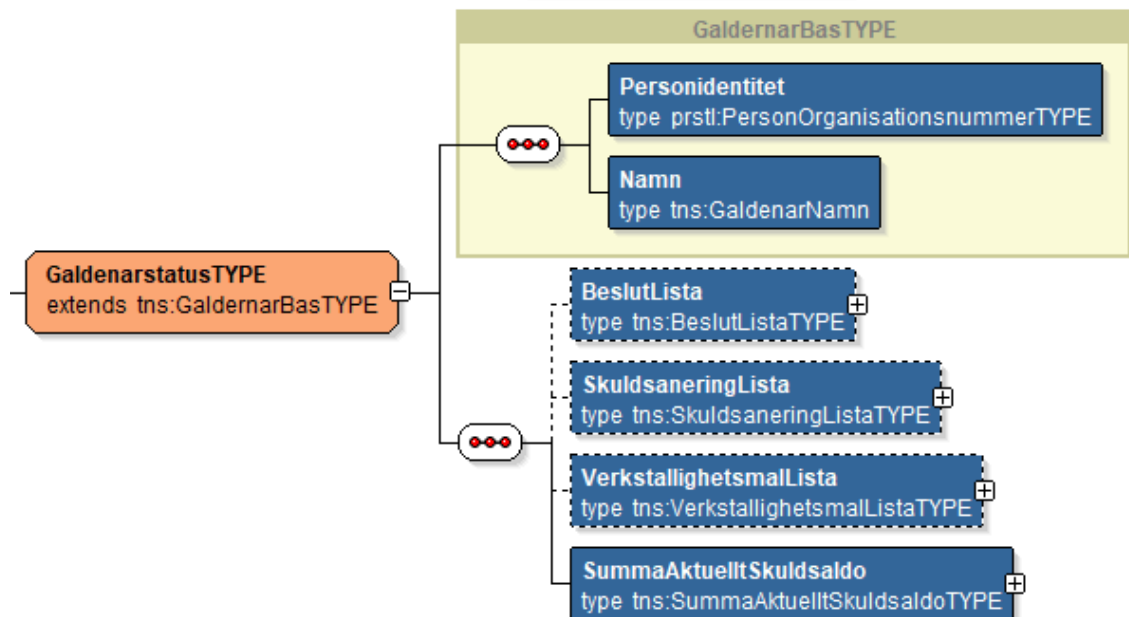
GaldernarBasTYPE

Personidentitet
type prstl:PersonOrganisationsnummerTYPE

Namn
type tns:GaldenarNamn

GaldenarstatusTYPE
extends tns:GaldernarBasTYPE

BeslutLista
type tns:BeslutListaTYPE

SkuldsaneringLista
type tns:SkuldsaneringListaTYPE

VerkstallighetsmalLista
type tns:VerkstallighetsmalListaTYPE

SummaAktuelltSkuldsaldo
type tns:SummaAktuelltSkuldsaldoTYPE